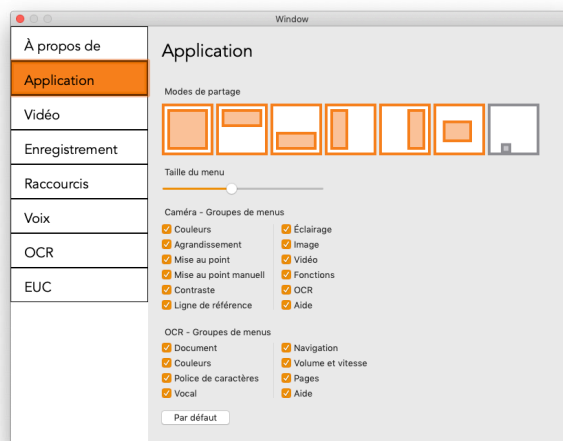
Window

À propos de
Application
Vidéo
Enregistrement
Raccourcis
Voix
OCR
EUC

Application

Modes de partage

Taille du menu

Caméra - Groupes de menus
Couleurs
Agrandissement
Mise au point
Mise au point manuell
Contraste
Ligne de référence
Éclairage
Image
Vidéo
Fonctions
OCR
Aide

OCR - Groupes de menus
Document
Couleurs
Police de caractères
Vocal
Navigation
Volume et vitesse
Pages
Aide

Par défaut